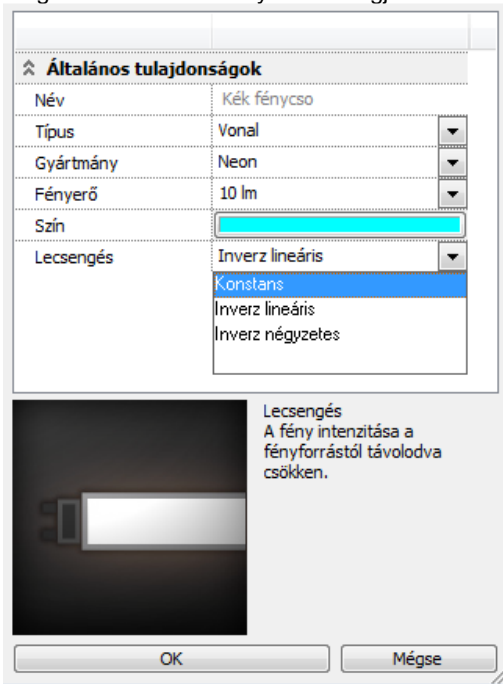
Általános tulajdonságok

| | |
|---|---|
| Név | Kék fénycso |
| Típus | Vonal |
| Gyártmány | Neon |
| Fényerő | 10 lm |
| Szín | |
| Lecsengés | Inverz lineáris |

Konstans
Inverz lineáris
Inverz négyzetes

Lecsengés
A fény intenzitása a fényforrástól távolodva csökken.

OK
Mégse